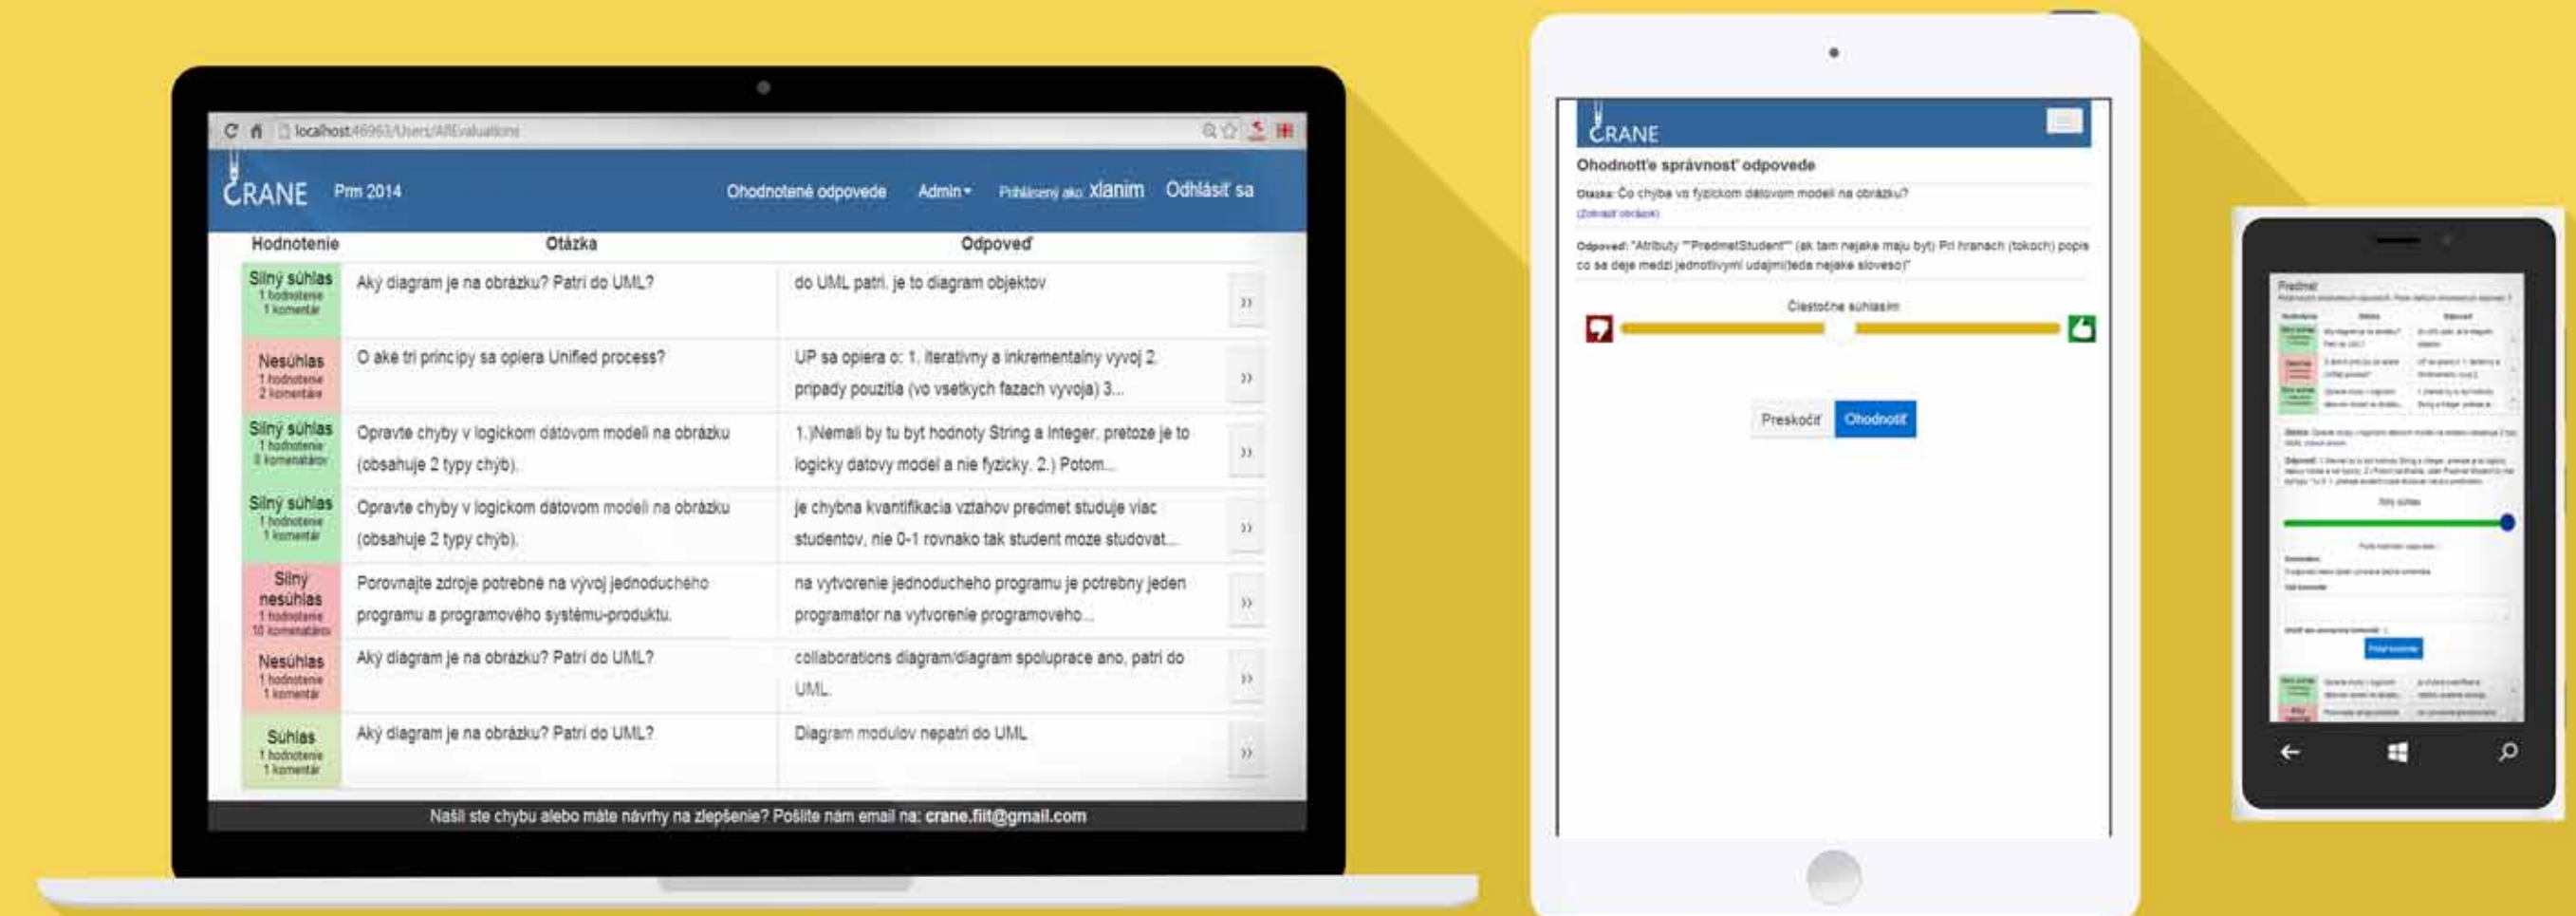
localhost:46963/Users/AllEvaluations

CRANE Prm 2014 Ohodnotené odpovede Admin Prihlásený ako: xlanim Odhlásiť sa

| Hodnotenie | Otázka | Odpoveď | |
|---|---|---|---|
| Silný súhlas 1 hodnotenie 1 komentár | Aký diagram je na obrázku? Patrí do UML? | do UML patri, je to diagram objektov | » |
| Nesúhlas 1 hodnotenie 2 komentáre | O aké tri princípy sa opiera Unified process? | UP sa opiera o: 1. iterativny a inkrementalny vyvoj 2. pripady pouzitia (vo vsetkych fazach vyvoja) 3... | » |
| Silný súhlas 1 hodnotenie 0 komentárov | Opravte chyby v logickom dátovom modeli na obrázku (obsahuje 2 typy chýb). | 1.)Nemali by tu byt hodnoty String a Integer, pretoze je to logicky datovy model a nie fyzicky. 2.) Potom... | » |
| Silný súhlas 1 hodnotenie 1 komentár | Opravte chyby v logickom dátovom modeli na obrázku (obsahuje 2 typy chýb). | je chybna kvantifikacia vztahov predmet studuje viac studentov, nie 0-1 rovnako tak student moze studovat... | » |
| Silný nesúhlas 1 hodnotenie 10 komentárov | Porovnajte zdroje potrebné na vývoj jednoduchého programu a programového systému-produktu. | na vytvorenie jednoducheho programu je potrebny jeden programator na vytvorenie programoveho... | » |
| Nesúhlas 1 hodnotenie 1 komentár | Aký diagram je na obrázku? Patrí do UML? | collaborations diagram/diagram spoluprace ano, patri do UML. | » |
| Súhlas 1 hodnotenie 1 komentár | Aký diagram je na obrázku? Patrí do UML? | Diagram modulov nepatri do UML | » |

Našli ste chybu alebo máte návrhy na zlepšenie? Pošlite nám email na: crane.fiit@gmail.com

CRANE
Ohodnoťte správnosť odpovede
Otázka: Čo chýba vo fyzickom dátovom modeli na obrázku?
(Zobraziť obrázok)
Odpoveď: "Atribúty "PredmetStudent" (ak tam nejake maju byt) Pri hranach (tokoch) popis co sa deje medzi jednotlivymi udajmi(teda nejake sloveso)"
Čiastočne súhlasím
Preskočiť Ohodnotiť

Predmet
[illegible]